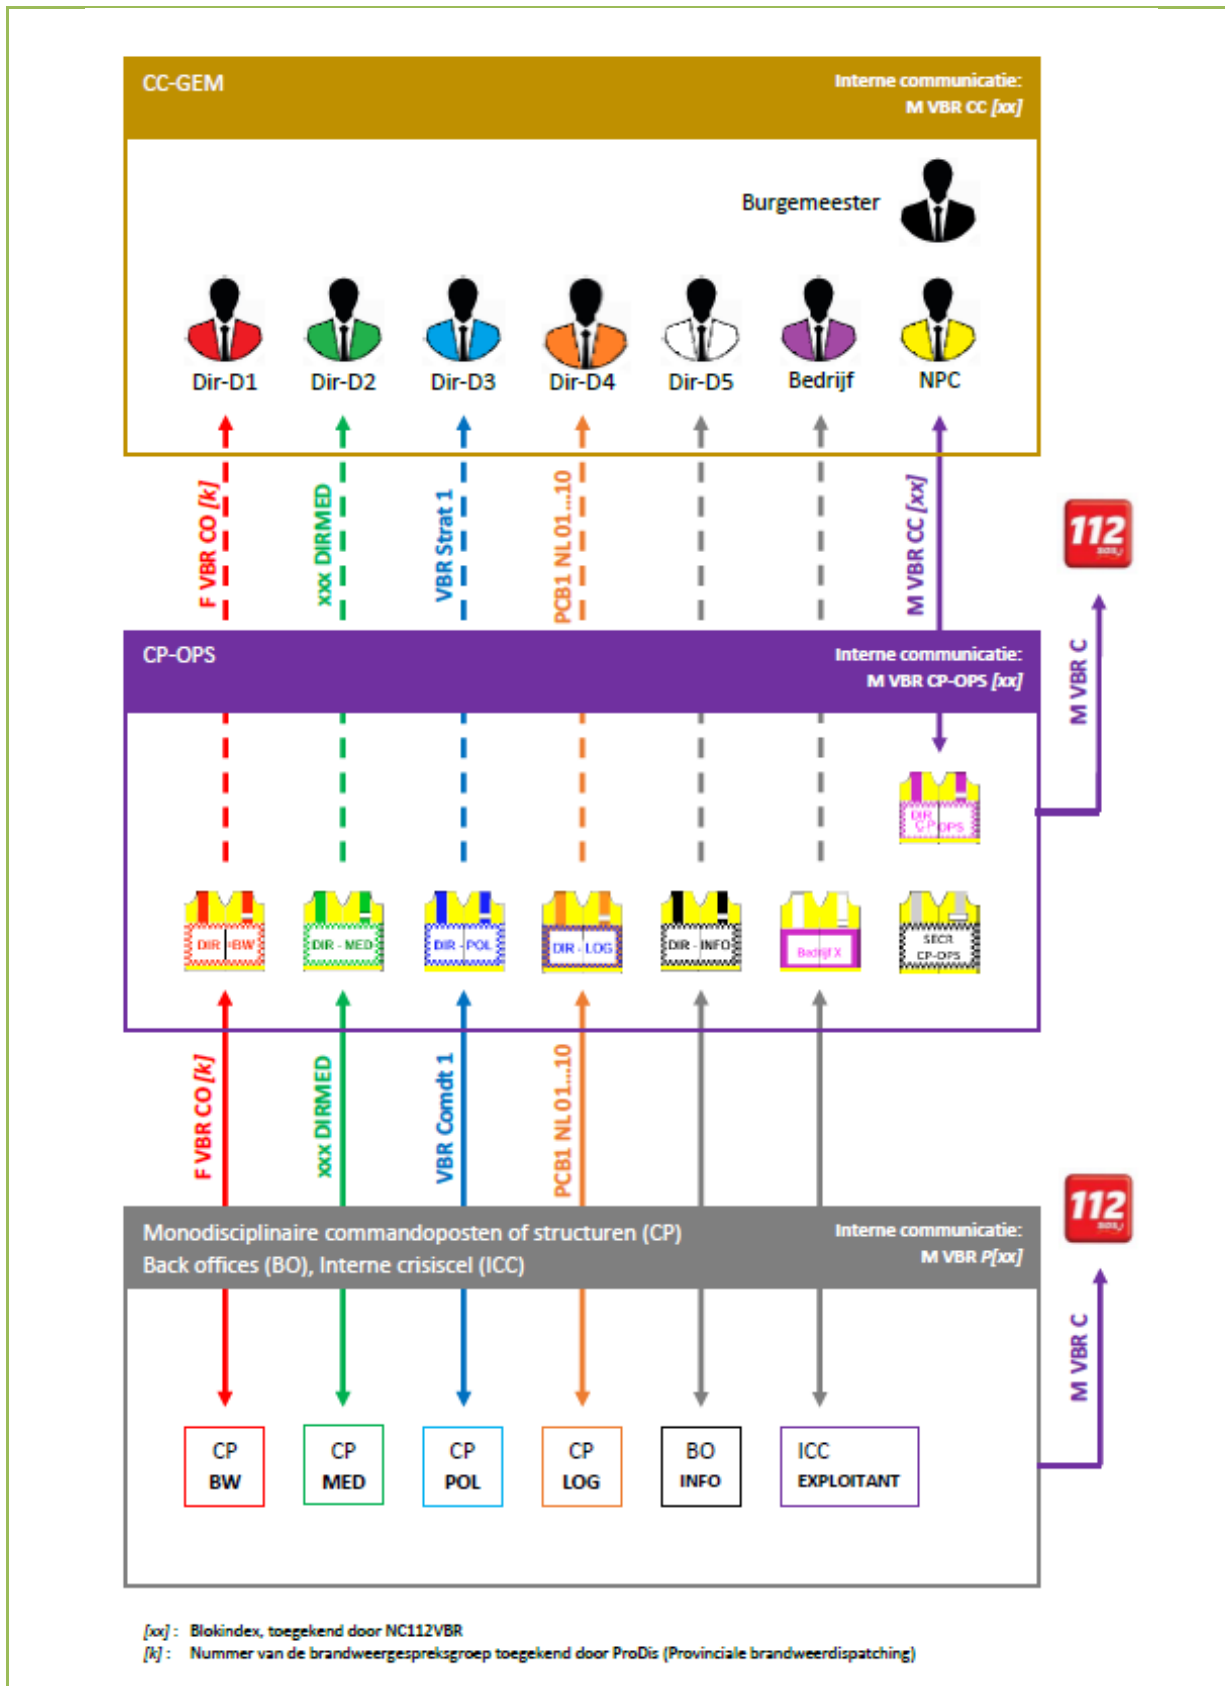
CC-GEM

Interne communicatie: M VBR CC [xx]

Burgemeester

Dir-D1 Dir-D2 Dir-D3 Dir-D4 Dir-D5 Bedrijf NPC

F VBR CO [k]
xxx DIRMED
VBR Strat 1
PCB1 NL 01...10
M VBR CC [xx]

112

CP-OPS

Interne communicatie: M VBR CP-OPS [xx]

M VBR C

DIR CP OPS

DIR - BW
DIR - MED
DIR - POL
DIR - LOG
DIR - INFO
Bedrijf X
SECR CP-OPS

F VBR CO [k]
xxx DIRMED
VBR Comdt 1
PCB1 NL 01...10

112

Monodisciplinaire commandoposten of structuren (CP)
Back offices (BO), Interne crisiscel (ICC)

Interne communicatie: M VBR P[xx]

M VBR C

CP BW
CP MED
CP POL
CP LOG
BO INFO
ICC EXPLOITANT

[xx] : Blokindex, toegekend door NC112VBR
[k] : Nummer van de brandweergespreksgroep toegekend door ProDis (Provinciale brandweerdispatching)